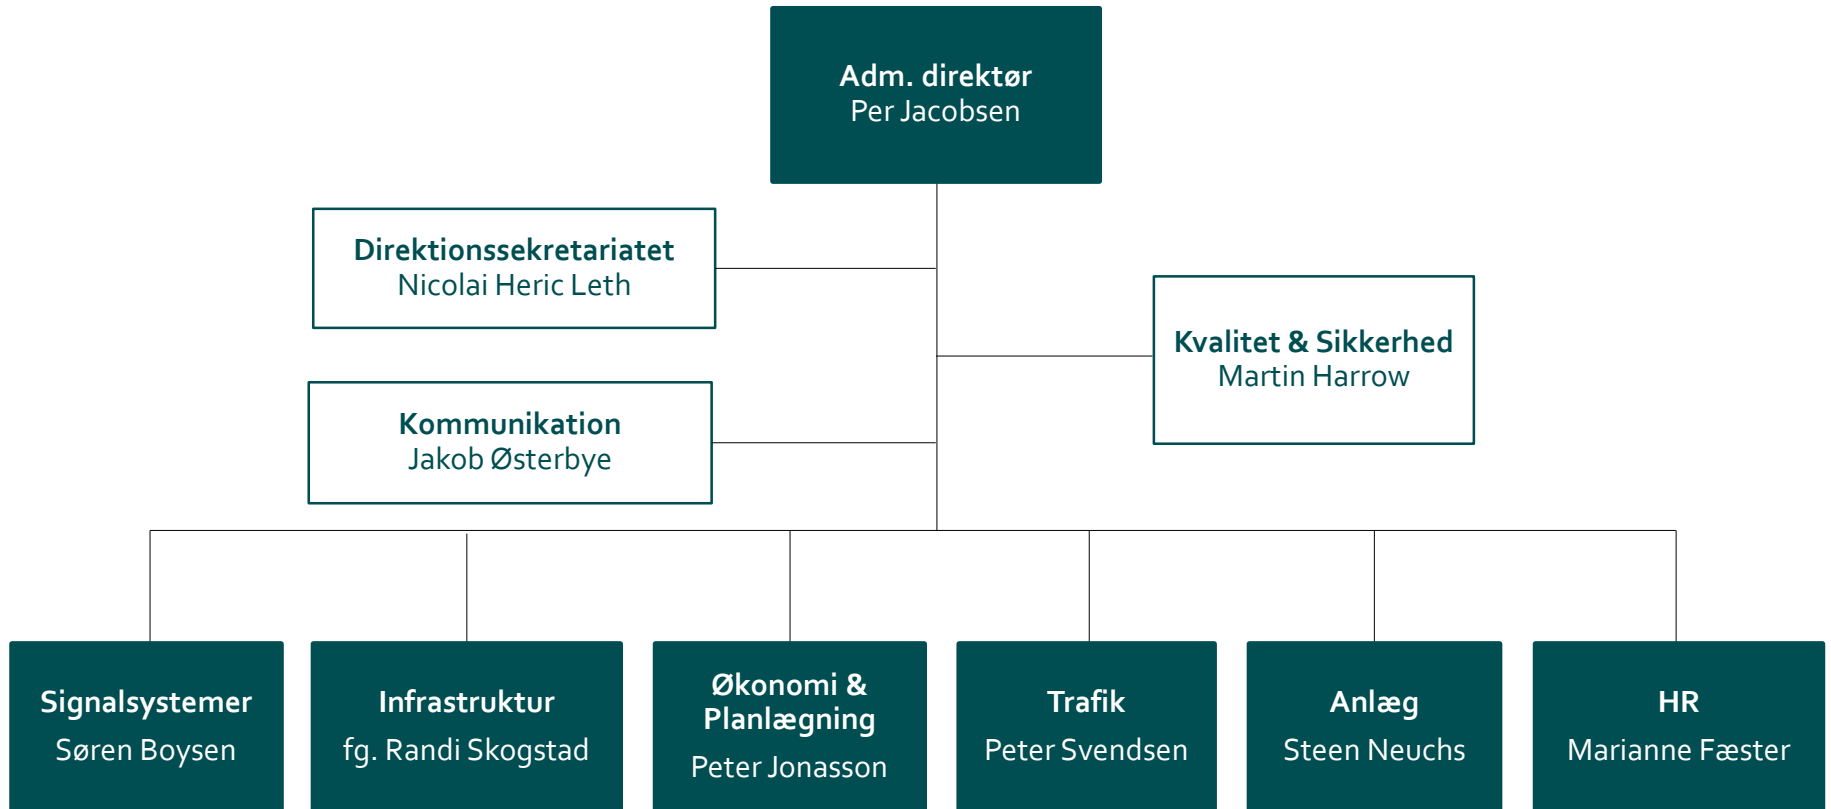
Adm. direktør
Per Jacobsen

Direktionssekretariatet
Nicolai Heric Leth

Kvalitet & Sikkerhed
Martin Harrow

Kommunikation
Jakob Østerbye

Signalsystemer
Søren Boysen

Infrastruktur
fg. Randi Skogstad

Økonomi & Planlægning
Peter Jonasson

Trafik
Peter Svendsen

Anlæg
Steen Neuchs

HR
Marianne Fæster